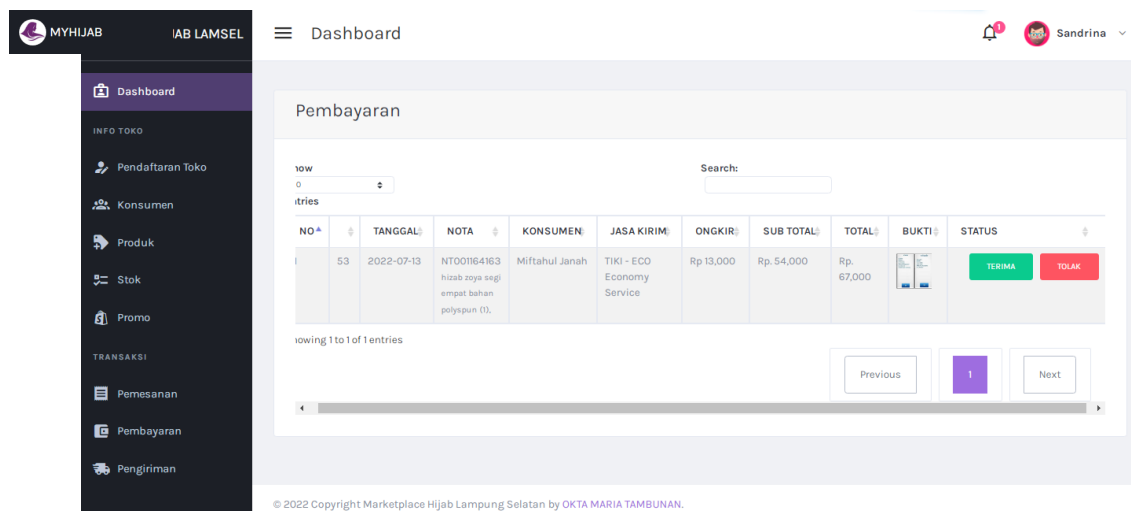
MYHIJAB IAB LAMSEL

Dashboard

1

Sandrina

Dashboard

INFO TOKO

Pendaftaran Toko

Konsumen

Produk

Stok

Promo

TRANSAKSI

Pemesanan

Pembayaran

Pengiriman

Pembayaran

how
0
tries

Search:

| NO | | TANGGAL | NOTA | KONSUMEN | JASA KIRIM | ONGKIR | SUB TOTAL | TOTAL | BUKTI | STATUS |
|---|---|---|---|---|---|---|---|---|---|---|
| | 53 | 2022-07-13 | NT001164163 hizab zoya segi empat bahan polyspun (1), | Miftahul Janah | TIKI - ECO Economy Service | Rp 13,000 | Rp. 54,000 | Rp. 67,000 | | TERIMA TOLAK |

howing 1 to 1 of 1 entries

Previous 1 Next

© 2022 Copyright Marketplace Hijab Lampung Selatan by OKTA MARIA TAMBUNAN.